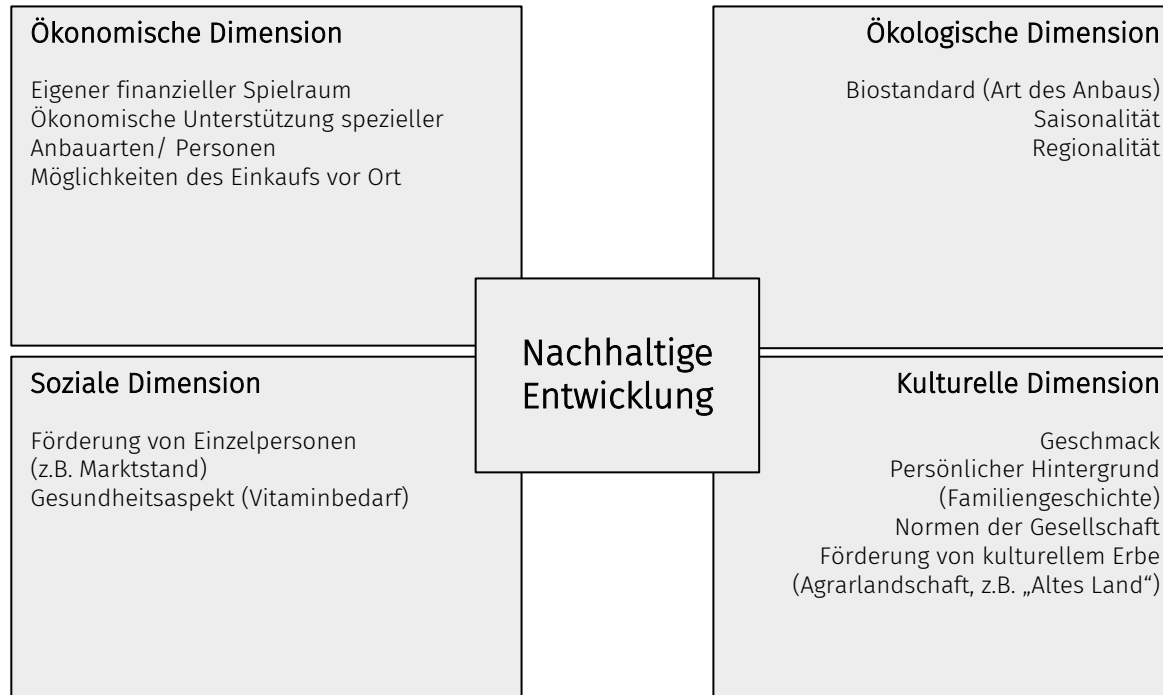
Ökonomische Dimension

Eigener finanzieller Spielraum
Ökonomische Unterstützung spezieller Anbauarten/ Personen
Möglichkeiten des Einkaufs vor Ort

Ökologische Dimension

Biostandard (Art des Anbaus)
Saisonalität
Regionalität

Nachhaltige Entwicklung

Soziale Dimension

Förderung von Einzelpersonen (z.B. Marktstand)
Gesundheitsaspekt (Vitaminbedarf)

Kulturelle Dimension

Geschmack
Persönlicher Hintergrund (Familiengeschichte)
Normen der Gesellschaft
Förderung von kulturellem Erbe (Agrarlandschaft, z.B. „Altes Land")